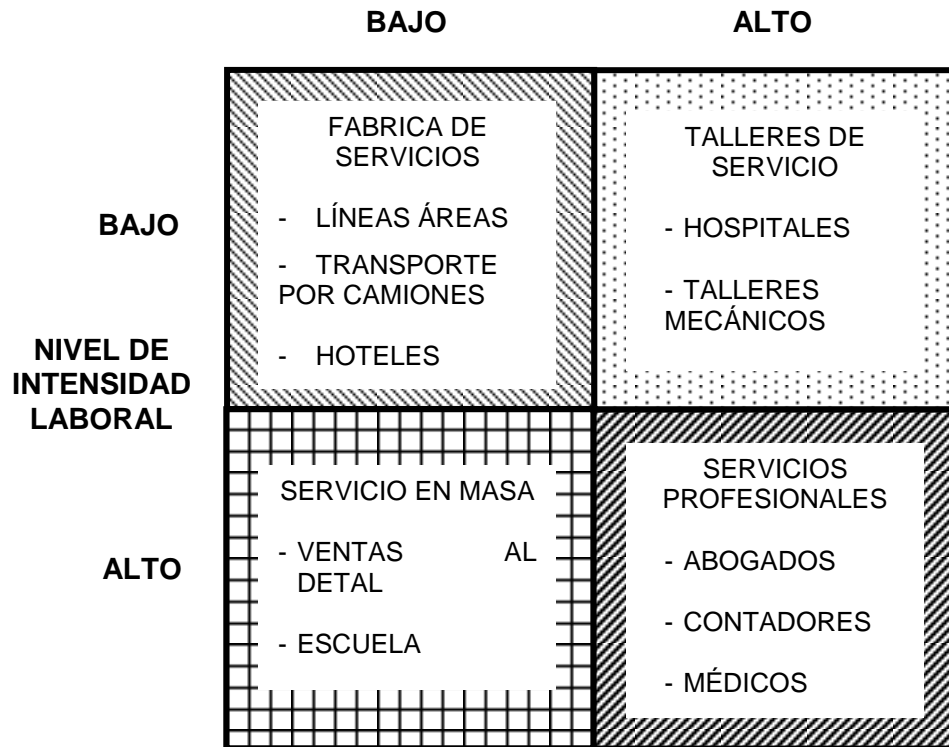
| | BAJO | ALTO |
|---|---|---|
| BAJO | FABRICA DE SERVICIOS<br>- LÍNEAS ÁREAS<br>- TRANSPORTE POR CAMIONES<br>- HOTELES | TALLERES DE SERVICIO<br>- HOSPITALES<br>- TALLERES MECÁNICOS |
| ALTO | SERVICIO EN MASA<br>- VENTAS AL DETAL<br>- ESCUELA | SERVICIOS PROFESIONALES<br>- ABOGADOS<br>- CONTADORES<br>- MÉDICOS |

NIVEL DE INTENSIDAD LABORAL